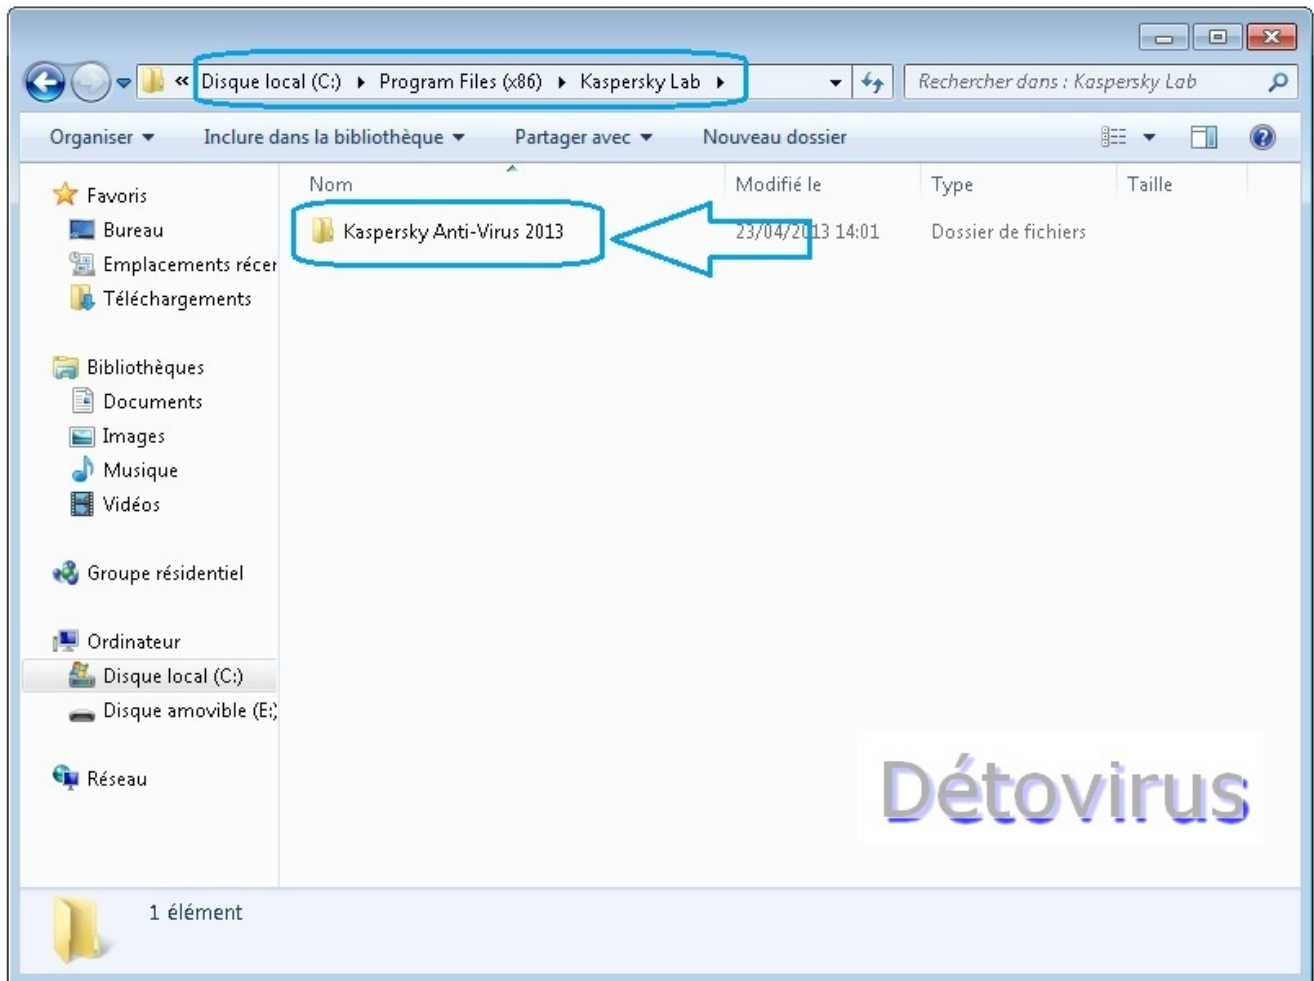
« Disque local (C:) ▸ Program Files (x86) ▸ Kaspersky Lab ▸

Rechercher dans : Kaspersky Lab

Organiser ▾ Inclure dans la bibliothèque ▾ Partager avec ▾ Nouveau dossier

Favoris
Bureau
Emplacements récer
Téléchargements

Bibliothèques
Documents
Images
Musique
Vidéos

Groupe résidentiel

Ordinateur
Disque local (C:)
Disque amovible (E:)

Réseau

| Nom | Modifié le | Type | Taille |
|---|---|---|---|
| Kaspersky Anti-Virus 2013 | 23/04/2013 14:01 | Dossier de fichiers | |

Détovirus

1 élément